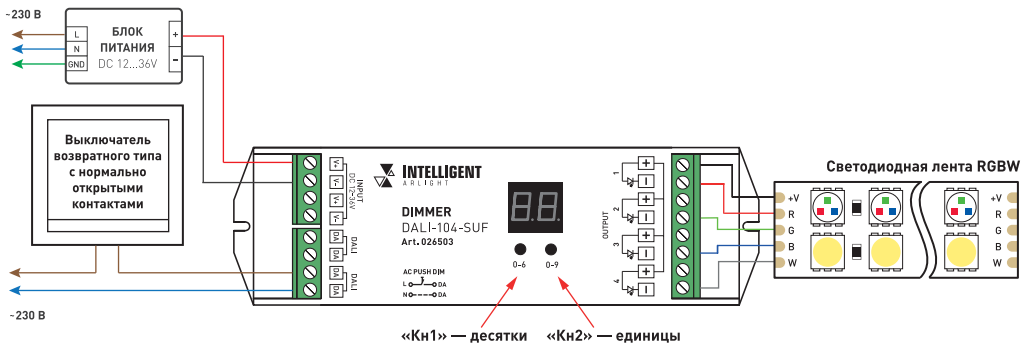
~230 В

L
N
GND

БЛОК ПИТАНИЯ
DC 12...36V

+
−

Выключатель возвратного типа с нормально открытыми контактами

INPUT
DC 12-36V
V+
V+
V−
V−
DALI
DA
DA
DALI
DA
DA

AC PUSH DIM
L
DA
N
DA

INTELLIGENT
ARLIGHT

DIMMER
DALI-104-SUF
Art. 026503

0-6
0-9

OUTPUT
1
2
3
4
+
−
+
−
+
−
+
−

Светодиодная лента RGBW
+V
R
G
B
W
+V
R
G
B
W

~230 В

«Кн1» — десятки
«Кн2» — единицы